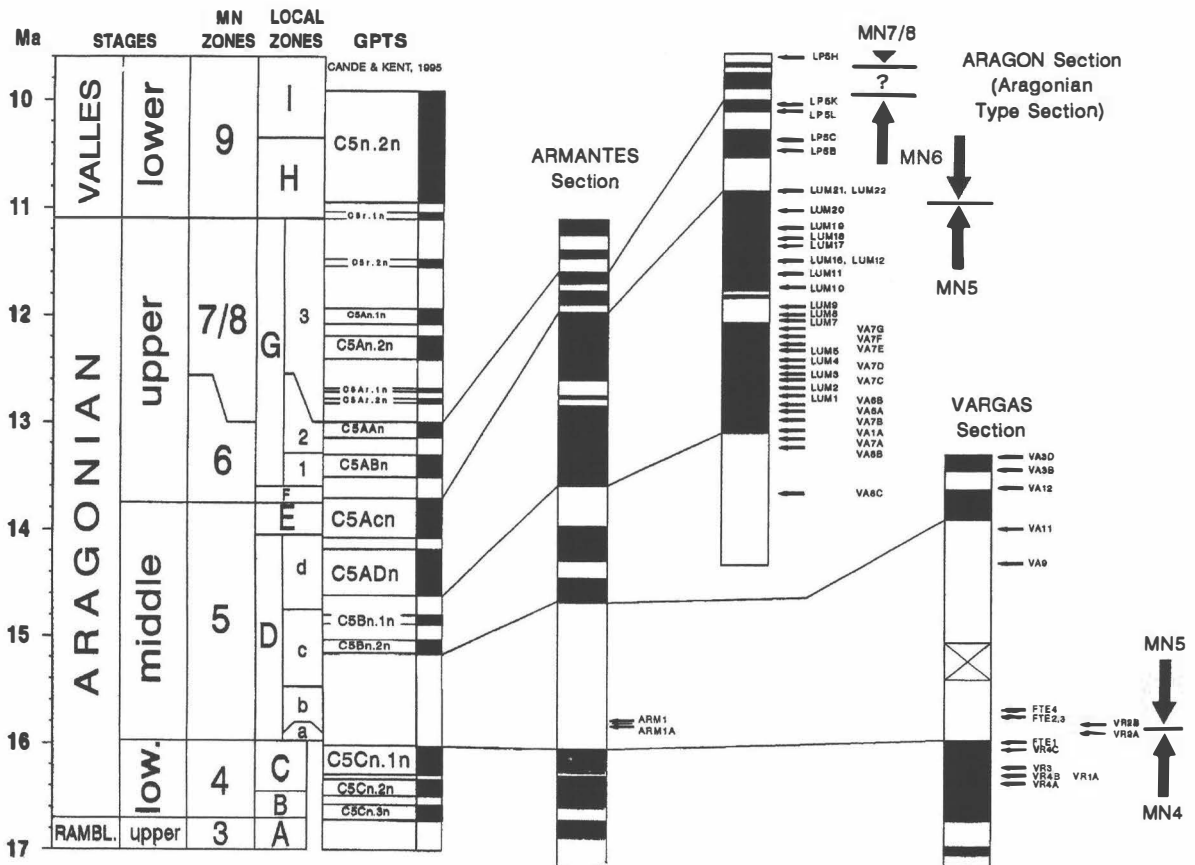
Ma
STAGES
MN ZONES
LOCAL ZONES
GPTS
CANDE & KENT, 1995

10
11
12
13
14
15
16
17

VALLES
lower
9
I
H
C5n.2n
C5r.1n
C5r.2n

ARAGONIAN
upper
7/8
G
3
C5An.1n
C5An.2n
C5Ar.1n
C5Ar.2n
2
C5AAn
6
1
C5ABn
F
E
C5Acn
middle
5
D
d
C5ADn
C5Bn.1n
c
C5Bn.2n
b
a
low.
4
C
C5Cn.1n
B
C5Cn.2n
C5Cn.3n
RAMBL.
upper
3
A

ARMANTES Section
ARM1
ARM1A

LP5H
LP5K
LP5L
LP5C
LP5B
LUM21, LUM22
LUM20
LUM19
LUM18
LUM17
LUM16, LUM12
LUM11
LUM10
LUM9
LUM8
LUM7
LUM5
LUM4
LUM3
LUM2
LUM1
VA7G
VA7F
VA7E
VA7D
VA7C
VA6B
VA6A
VA7B
VA1A
VA7A
VA8B
VA6C

MN7/8
?
ARAGON Section (Aragonian Type Section)
MN6
MN5

VARGAS Section
VA3D
VA3B
VA12
VA11
VA9
FTE4
FTE2,3
FTE1
VR4C
VR3
VR4B
VR4A
VR1A
VR2B
VR2A
MN5
MN4